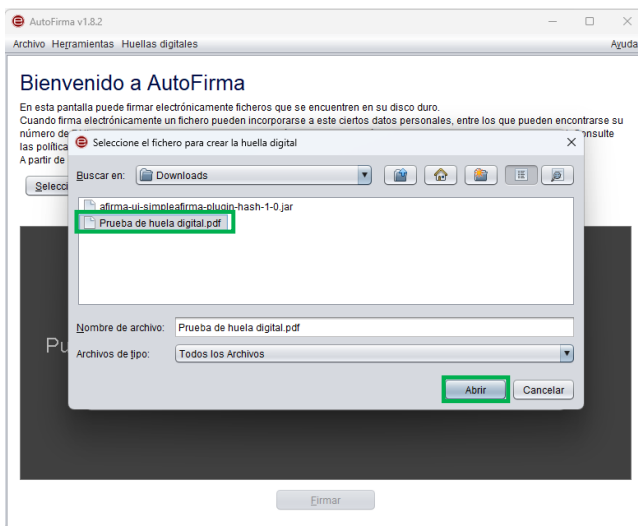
AutoFirma v1.8.2

Archivo Herramientas Huellas digitales Ayuda

Bienvenido a AutoFirma

En esta pantalla puede firmar electrónicamente ficheros que se encuentren en su disco duro.
Cuando firma electrónicamente un fichero pueden incorporarse a este ciertos datos personales, entre los que pueden encontrarse su número de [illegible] onsulte las política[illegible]
A partir de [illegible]

Selecci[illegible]

Pu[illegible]

Seleccione el fichero para crear la huella digital

Buscar en: Downloads

afirma-ui-simpleafirma-plugin-hash-1-0.jar
Prueba de huela digital.pdf

Nombre de archivo: Prueba de huela digital.pdf

Archivos de tipo: Todos los Archivos

Abrir Cancelar

Firmar